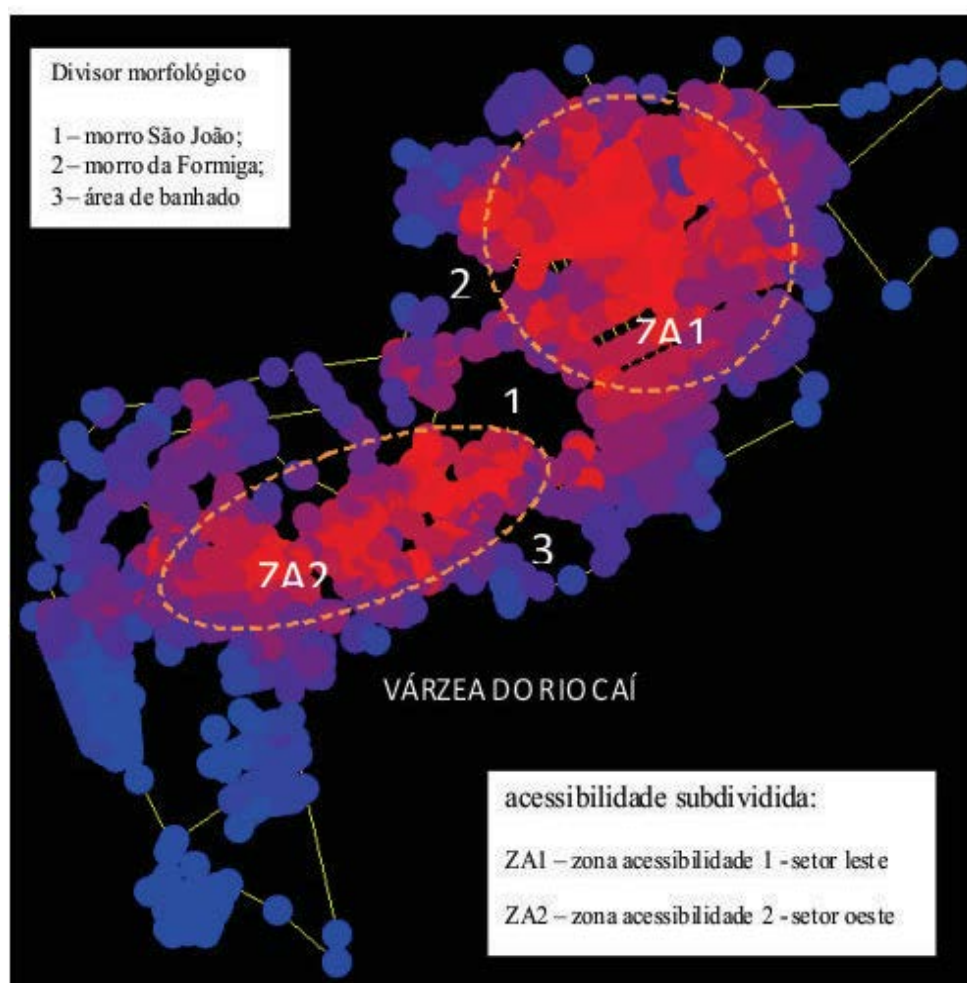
Divisor morfológico

1 – morro São João;
2 – morro da Formiga;
3 – área de banhado

2

ZA1

1

3

ZA2

VÁRZEA DO RIO CAÍ

acessibilidade subdividida:

ZA1 – zona acessibilidade 1 - setor leste

ZA2 – zona acessibilidade 2 - setor oeste